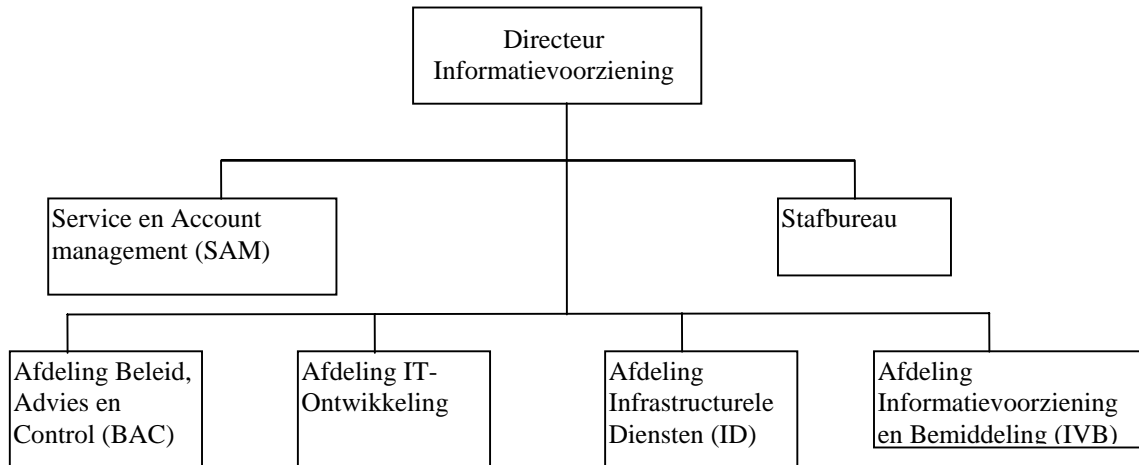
Directeur Informatievoorziening

Service en Account management (SAM)

Stafbureau

Afdeling Beleid, Advies en Control (BAC)

Afdeling IT-Ontwikkeling

Afdeling Infrastructurele Diensten (ID)

Afdeling Informatievoorziening en Bemiddeling (IVB)